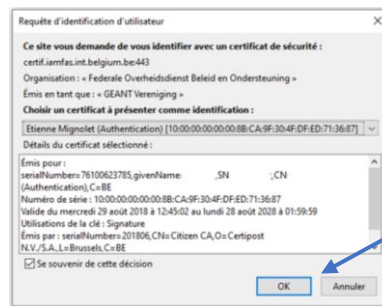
Requête d'identification d'utilisateur

Ce site vous demande de vous identifier avec un certificat de sécurité :

certif.iamfas.int.belgium.be:443

Organisation : « Federale Overheidsdienst Beleid en Ondersteuning »

Émis en tant que : « GEANT Vereniging »

Choisir un certificat à présenter comme identification :

Etienne Mignolet (Authentication) [10:00:00:00:00:00:8B:CA:9F:30:4F:DF:ED:71:36:87]

Détails du certificat sélectionné :

Émis pour :
serialNumber=76100623785,givenName: ,SN ,CN (Authentication),C=BE
Numéro de série : 10:00:00:00:00:00:8B:CA:9F:30:4F:DF:ED:71:36:87
Valide du mercredi 29 août 2018 à 12:45:02 au lundi 28 août 2028 à 01:59:59
Utilisations de la clé : Signature
Émis par : serialNumber=201806,CN=Citizen CA,O=Certipost N.V./S.A.,L=Brussels,C=BE

Se souvenir de cette décision

OK Annuler